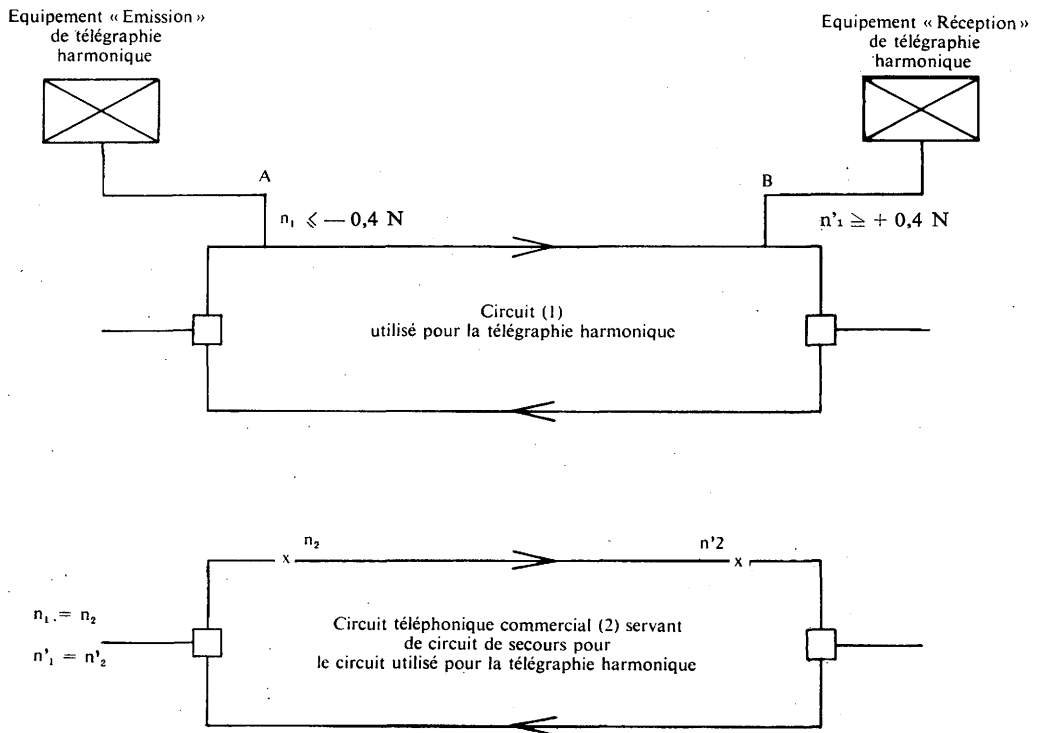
Equipement « Emission » de télégraphie harmonique

Equipement « Réception » de télégraphie harmonique

A

B

$n_1 \leqslant -0,4$ N

$n'_1 \geqq +0,4$ N

Circuit (1) utilisé pour la télégraphie harmonique

$n_2$

n'2

x

x

$n_1 = n_2$

$n'_1 = n'_2$

Circuit téléphonique commercial (2) servant de circuit de secours pour le circuit utilisé pour la télégraphie harmonique